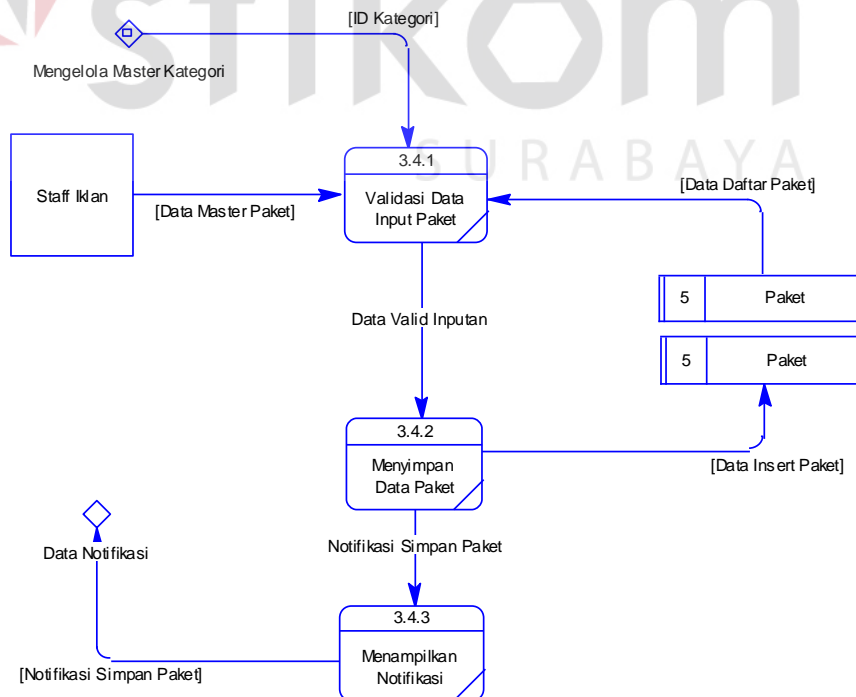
STIKOM

SURABAYA

[ID Kategori]

Mengelola Master Kategori

Staff Iklan

[Data Master Paket]

3.4.1

Validasi Data Input Paket

[Data Daftar Paket]

5 | Paket

5 | Paket

Data Valid Inputan

3.4.2

Menyimpan Data Paket

[Data Insert Paket]

Data Notifikasi

Notifikasi Simpan Paket

3.4.3

Menampilkan Notifikasi

[Notifikasi Simpan Paket]